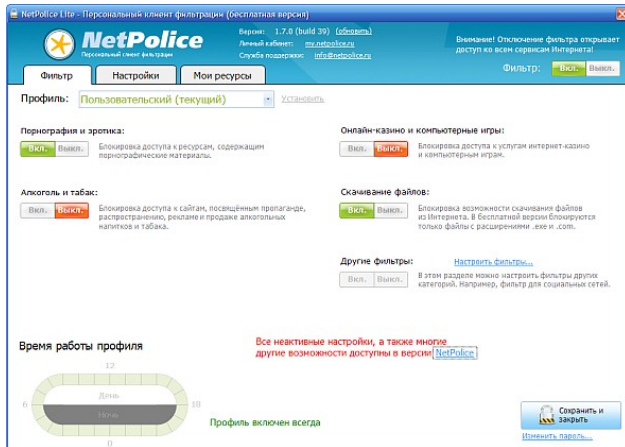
NetPolice Lite - Персональный клиент фильтрации (бесплатная версия)

NetPolice
Персональный клиент фильтрации

Версия: 1.7.0 (build 39) (обновить)
Личный кабинет: my.netpolice.ru
Служба поддержки: info@netpolice.ru

Внимание! Отключение фильтра открывает доступ ко всем сервисам Интернета!

Фильтр: Вкл. Выкл.

Фильтр | Настройки | Мои ресурсы

Профиль: Пользовательский (текущий) Установить

Порнография и эротика:
Вкл. Выкл.
Блокировка доступа к ресурсам, содержащим порнографические материалы.

Онлайн-казино и компьютерные игры:
Вкл. Выкл.
Блокировка доступа к услугам интернет-казино и компьютерным играм.

Алкоголь и табак:
Вкл. Выкл.
Блокировка доступа к сайтам, посвящённым пропаганде, распространению, рекламе и продаже алкогольных напитков и табака.

Скачивание файлов:
Вкл. Выкл.
Блокировка возможности скачивания файлов из Интернета. В бесплатной версии блокируются только файлы с расширениями .exe и .com.

Другие фильтры: Настроить фильтры...
Вкл. Выкл.
В этом разделе можно настроить фильтры других категорий. Например, фильтр для социальных сетей.

Время работы профиля

Все неактивные настройки, а также многие другие возможности доступны в версии NetPolice

12
6
18
0
День
Ночь

Профиль включен всегда

Сохранить и закрыть
Изменить пароль...